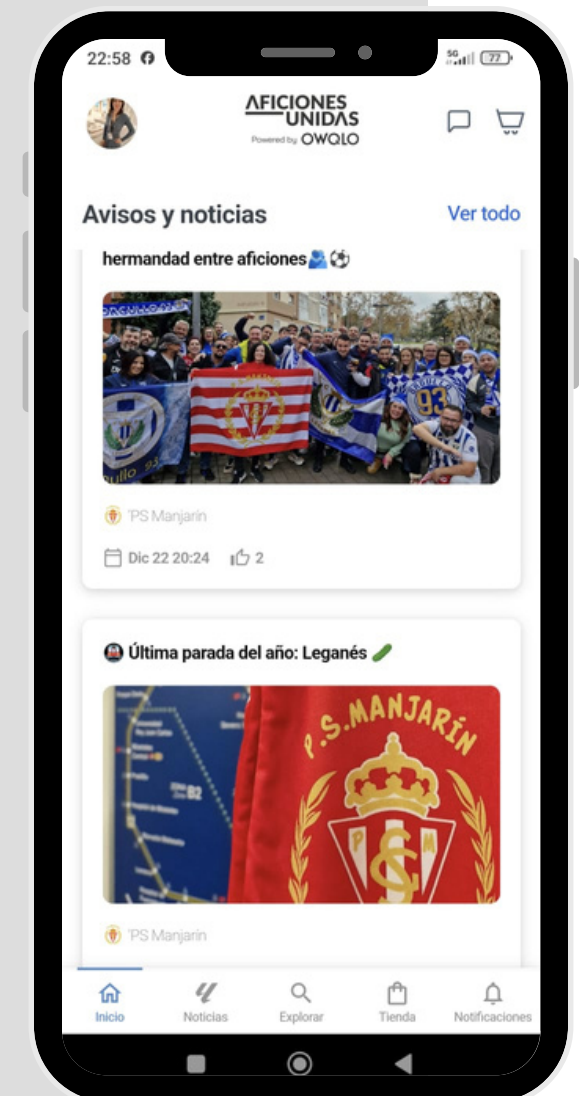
22:58

5G 77

AFICIONES UNIDAS
Powered by OWQLO

Avisos y noticias

Ver todo

hermandad entre aficiones🫂⚽

PULLO 93

'PS Manjarín

Dic 22 20:24 2

🚇 Última parada del año: Leganés 🥒

P.S. MANJARÍN

'PS Manjarín

Inicio

Noticias

Explorar

Tienda

Notificaciones